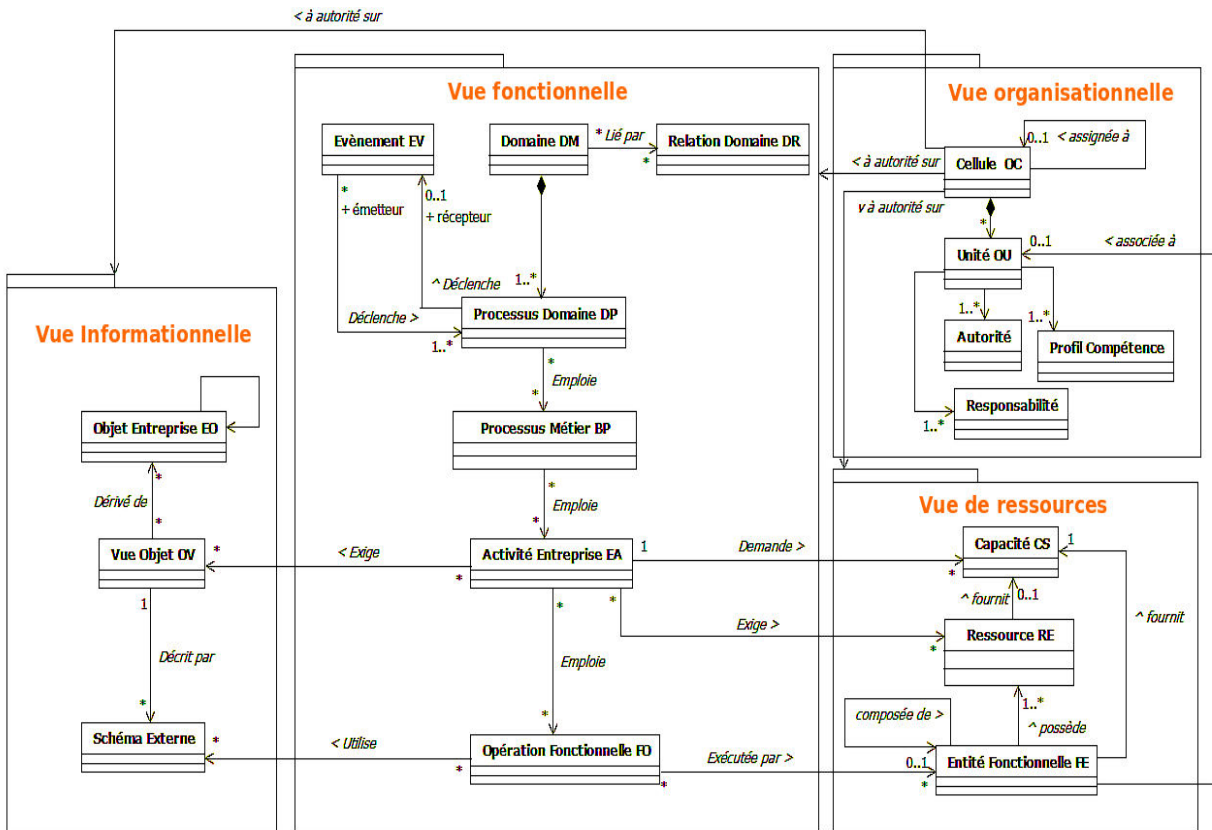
< à autorité sur

Vue fonctionnelle

Vue organisationnelle

Evènement EV

Domaine DM

* Lié par

Relation Domaine DR

*

0..1 < assignée à

< à autorité sur

Cellule OC

v à autorité sur

*

* + émetteur

0..1 + récepteur

*

Unité OU

0..1

< associée à

^ Déclenche

1..*

Déclenche >

Processus Domaine DP

1..*

1..*

1..*

Autorité

Profil Compétence

Vue Informationnelle

*

Emploie

*

Responsabilité

1..*

Objet Entreprise EO

Processus Métier BP

*

*

Emploie

Dérivé de

*

*

Vue de ressources

Vue Objet OV

*

< Exige

Activité Entreprise EA

1

Demande >

Capacité CS

1

*

*

*

*

^ fournit

0..1

1

^ fournit

Exige >

Ressource RE

*

Décrit par

Emploie

*

1..*

composée de >

^ possède

*

*

Schéma Externe

*

< Utilise

Opération Fonctionnelle FO

Exécutée par >

0..1

Entité Fonctionnelle FE

*

*

*